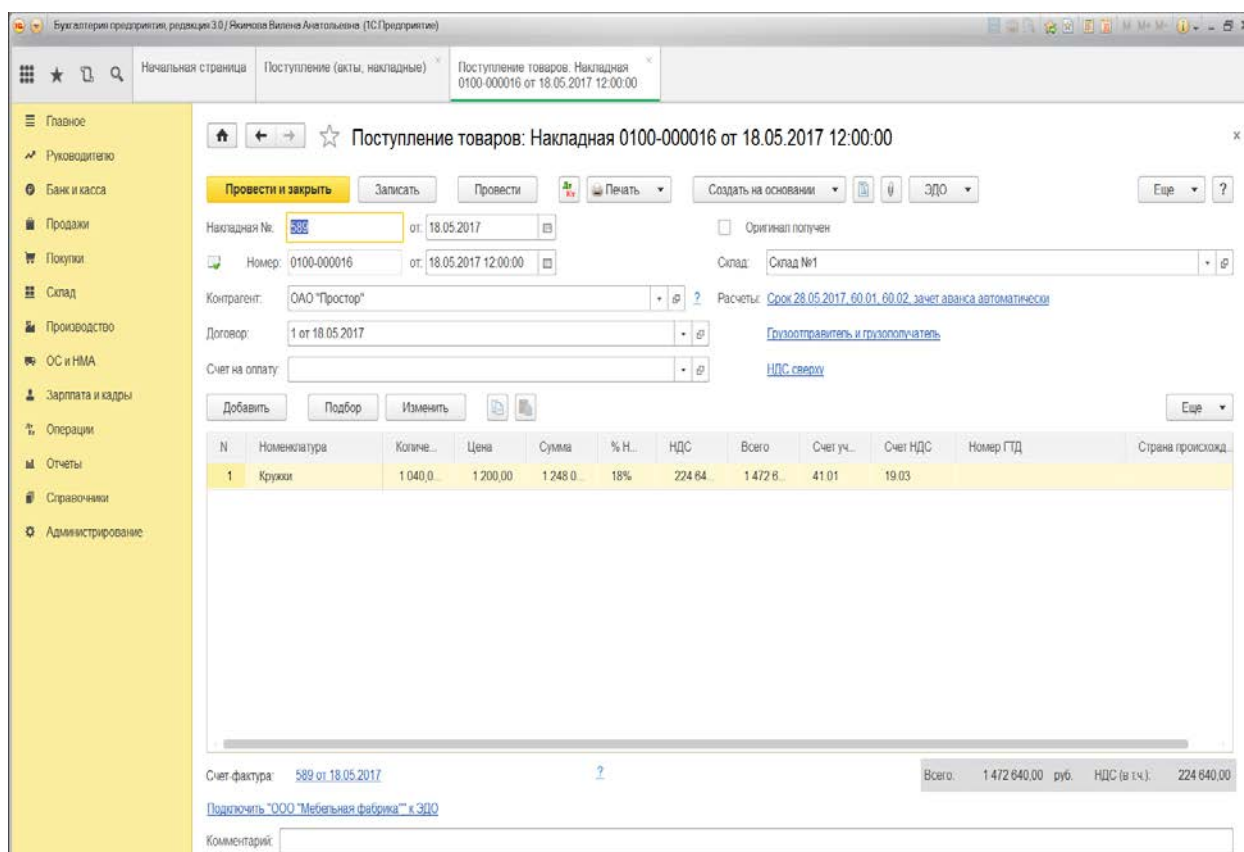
Бухгалтерия предприятия, редакция 3.0 / Якимова Вилена Анатольевна (1С:Предприятие)

Начальная страница | Поступление (акты, накладные) | Поступление товаров: Накладная 0100-000016 от 18.05.2017 12:00:00

Главное
Руководителю
Банк и касса
Продажи
Покупки
Склад
Производство
ОС и НМА
Зарплата и кадры
Операции
Отчеты
Справочники
Администрирование

Поступление товаров: Накладная 0100-000016 от 18.05.2017 12:00:00

Провести и закрыть | Записать | Провести | Печать | Создать на основании | ЭДО | Еще | ?

Накладная №: 589 от: 18.05.2017 Оригинал получен

Номер: 0100-000016 от: 18.05.2017 12:00:00 Склад: Склад №1

Контрагент: ОАО "Простор" ? Расчеты: Срок 28.05.2017, 60.01, 60.02, зачет аванса автоматически

Договор: 1 от 18.05.2017 Грузоотправитель и грузополучатель

Счет на оплату: НДС сверху

Добавить | Подбор | Изменить | Еще

| N | Номенклатура | Количе... | Цена | Сумма | % Н... | НДС | Всего | Счет уч... | Счет НДС | Номер ГТД | Страна происхожд... |
|---|---|---|---|---|---|---|---|---|---|---|---|
| 1 | Кружки | 1 040,0... | 1 200,00 | 1 248 0... | 18% | 224 64... | 1 472 6... | 41.01 | 19.03 | | |

Счет-фактура: 589 от 18.05.2017 ? Всего: 1 472 640,00 руб. НДС (в т.ч.): 224 640,00

Подключить "ООО "Мебельная фабрика"" к ЭДО

Комментарий: